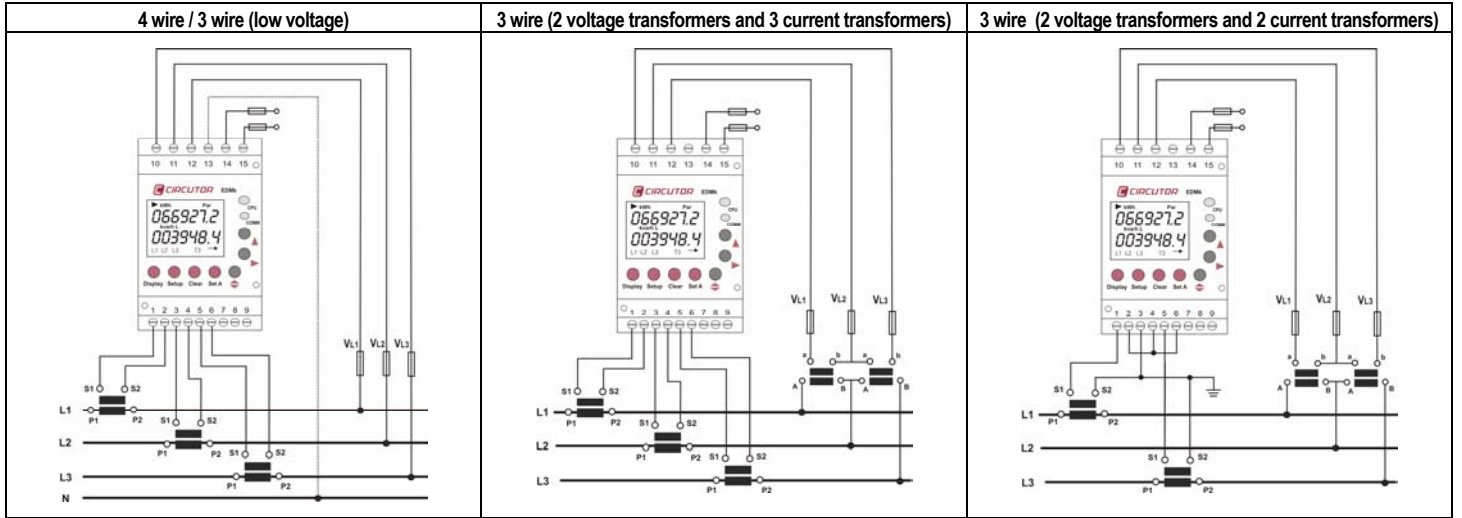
| 4 wire / 3 wire (low voltage) | 3 wire (2 voltage transformers and 3 current transformers) | 3 wire (2 voltage transformers and 2 current transformers) |
|---|---|---|
| 10 11 12 13 14 15 CIRCUTOR EDMk kWh Par 066927.2 kvarh L 003948.4 L1 L2 L3 T3 CPU COMM Display Setup Clear Set A 1 2 3 4 5 6 7 8 9 VL1 VL2 VL3 S1 S2 L1 P1 P2 S1 S2 L2 P1 P2 S1 S2 L3 P1 P2 N | 10 11 12 13 14 15 CIRCUTOR EDMk kWh Par 066927.2 kvarh L 003948.4 L1 L2 L3 T3 CPU COMM Display Setup Clear Set A 1 2 3 4 5 6 7 8 9 VL1 VL2 VL3 a b a b A B A B S1 S2 L1 P1 P2 S1 S2 L2 P1 P2 S1 S2 L3 P1 P2 | 10 11 12 13 14 15 CIRCUTOR EDMk kWh Par 066927.2 kvarh L 003948.4 L1 L2 L3 T3 CPU COMM Display Setup Clear Set A 1 2 3 4 5 6 7 8 9 VL1 VL2 VL3 a b a b A B A B S1 S2 L1 P1 P2 L2 S1 S2 L3 P1 P2 |